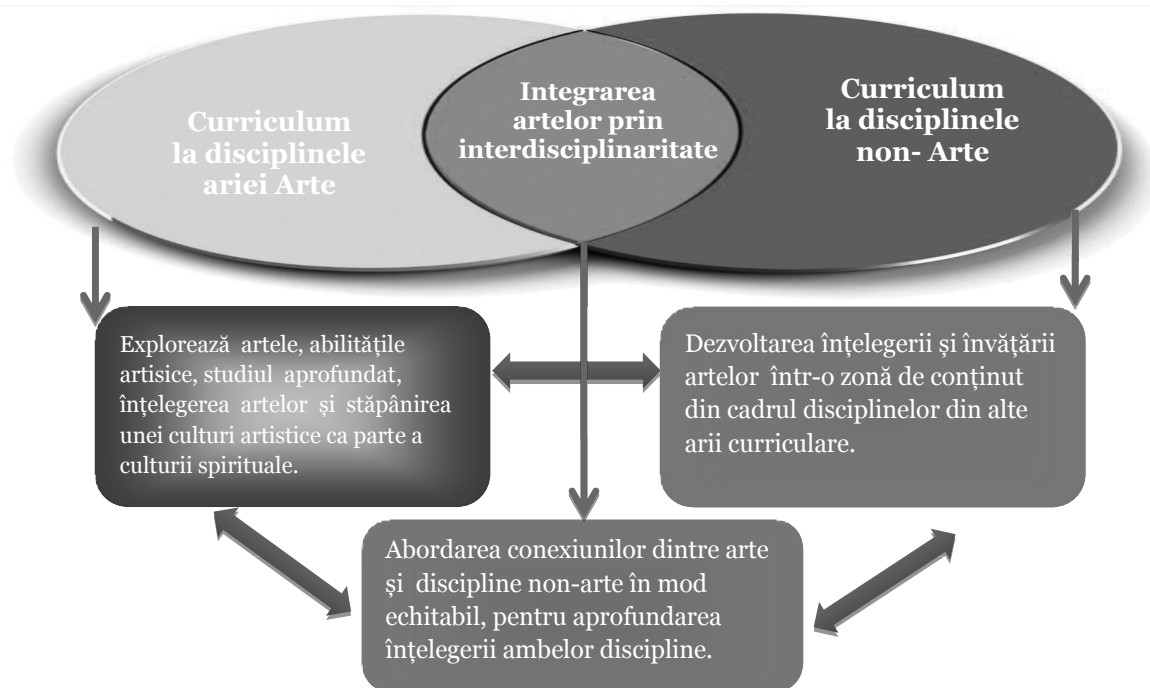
Curriculum la disciplinele ariei Arte

Integrarea artelor prin interdisciplinaritate

Curriculum la disciplinele non- Arte

Explorează artele, abilitățile artisice, studiul aprofundat, înțelegerea artelor și stăpânirea unei culturi artistice ca parte a culturii spirituale.

Dezvoltarea înțelegerii și învățării artelor într-o zonă de conținut din cadrul disciplinelor din alte arii curriculare.

Abordarea conexiunilor dintre arte și discipline non-arte în mod echitabil, pentru aprofundarea înțelegerii ambelor discipline.